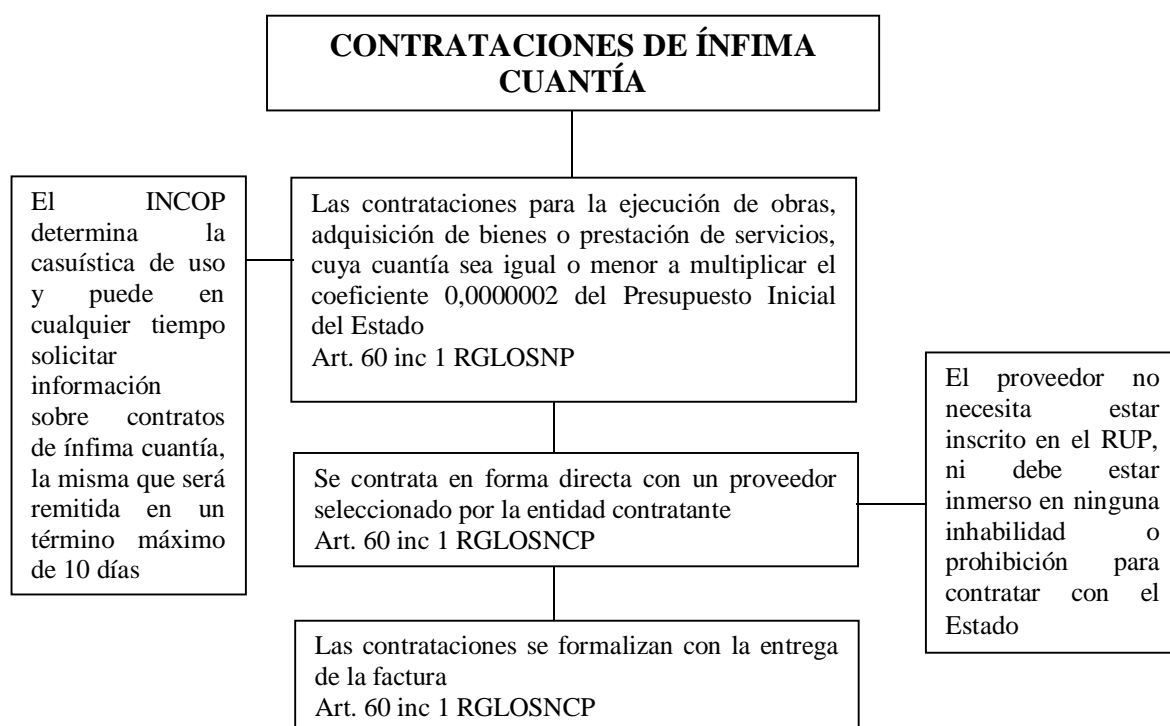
CONTRATACIONES DE ÍNFIMA CUANTÍA

El INCOP determina la casuística de uso y puede en cualquier tiempo solicitar información sobre contratos de ínfima cuantía, la misma que será remitida en un término máximo de 10 días

Las contrataciones para la ejecución de obras, adquisición de bienes o prestación de servicios, cuya cuantía sea igual o menor a multiplicar el coeficiente 0,0000002 del Presupuesto Inicial del Estado
Art. 60 inc 1 RGLOSNP

Se contrata en forma directa con un proveedor seleccionado por la entidad contratante
Art. 60 inc 1 RGLOSNCP

El proveedor no necesita estar inscrito en el RUP, ni debe estar inmerso en ninguna inhabilidad o prohibición para contratar con el Estado

Las contrataciones se formalizan con la entrega de la factura
Art. 60 inc 1 RGLOSNCP